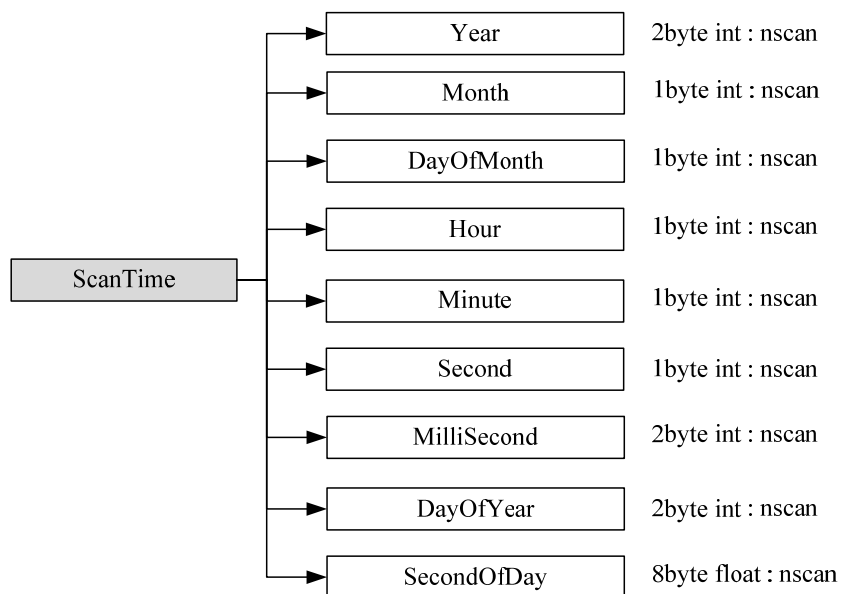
ScanTime

Year 2byte int : nscan

Month 1byte int : nscan

DayOfMonth 1byte int : nscan

Hour 1byte int : nscan

Minute 1byte int : nscan

Second 1byte int : nscan

MilliSecond 2byte int : nscan

DayOfYear 2byte int : nscan

SecondOfDay 8byte float : nscan